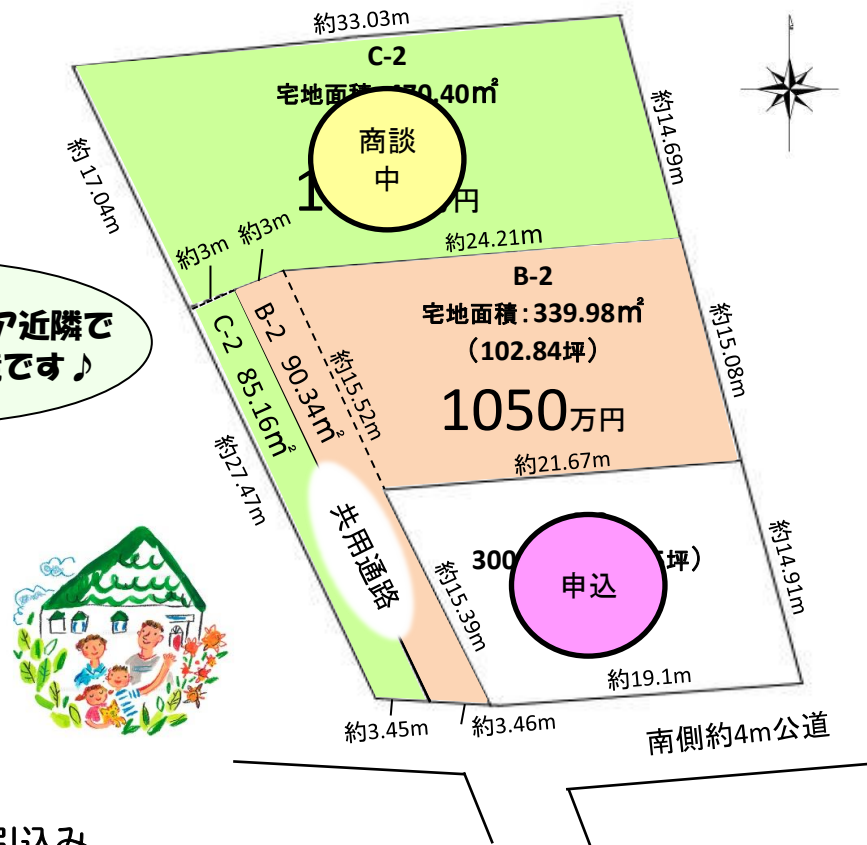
約33.03m
C-2
宅地面積：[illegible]70.40㎡
商談
中
1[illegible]円
約14.69m
約 17.04m
約3m
約3m
約24.21m
ア近隣で
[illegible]です♪
B-2
宅地面積：339.98㎡
（102.84坪）
1050万円
約15.08m
C-2 85.16㎡
B-2 90.34㎡
約15.52m
約21.67m
約27.47m
共用通路
300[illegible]坪）
申込
約15.39m
約14.91m
約19.1m
約3.45m
約3.46m
南側約4m公道
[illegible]込み